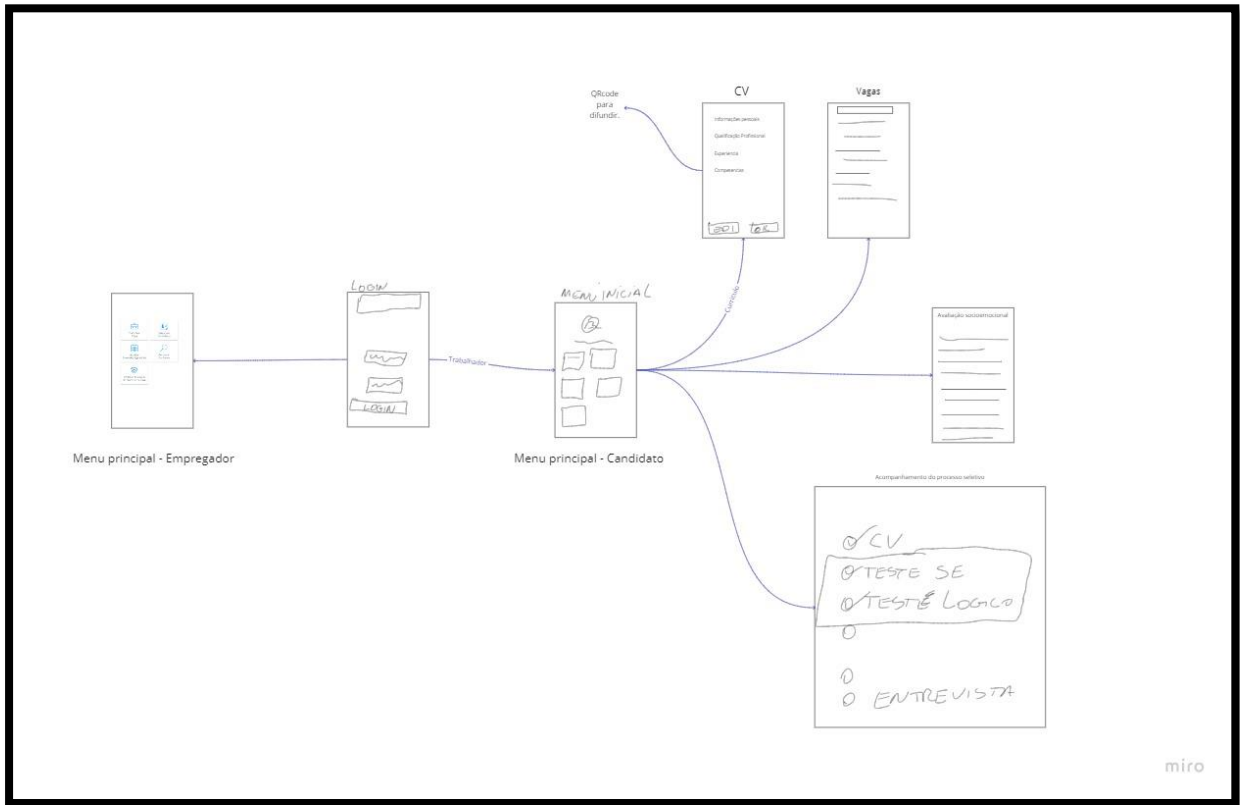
QRcode para difundir.

CV

Informações pessoais

Qualificação Profissional

Experiencia

Competencias

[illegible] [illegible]

Vagas

LOGIN

LOGIN

MENU INICIAL

Consulta

Trabalhador

Menu principal - Empregador

Menu principal - Candidato

Avaliação socioemocional

Acompanhamento do processo seletivo

CV
TESTE SE
TESTE LOGICO

ENTREVISTA

miro